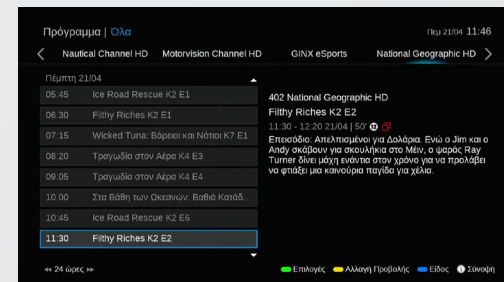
Πρόγραμμα | Όλα

Πεμ 21/04 11:46

Nautical Channel HD | Motorvision Channel HD | GINX eSports | National Geographic HD

Πέμπτη 21/04

| | |
|---|---|
| 05:45 | Ice Road Rescue K2 E1 |
| 06:30 | Filthy Riches K2 E1 |
| 07:15 | Wicked Tuna: Βόρειοι και Νότιοι K7 E1 |
| 08:20 | Τραγωδία στον Αέρα K4 E3 |
| 09:05 | Τραγωδία στον Αέρα K4 E4 |
| 10:00 | Στα Βάθη των Ωκεανών: Βαθιά Κατάδ... |
| 10:45 | Ice Road Rescue K2 E6 |
| 11:30 | Filthy Riches K2 E2 |

402 National Geographic HD

Filthy Riches K2 E2

11:30 - 12:20 21/04 | 50'

Επεισόδιο: Απελπισμένοι για Δολάρια. Ενώ ο Jim και ο Andy σκάβουν για σκουλήκια στο Μέιν, ο ψαράς Ray Turner δίνει μάχη ενάντια στον χρόνο για να προλάβει να φτιάξει μια καινούρια παγίδα για χέλια.

◂◂ 24 ώρες ▸▸

Επιλογές | Αλλαγή Προβολής | Είδος | Συνοψη